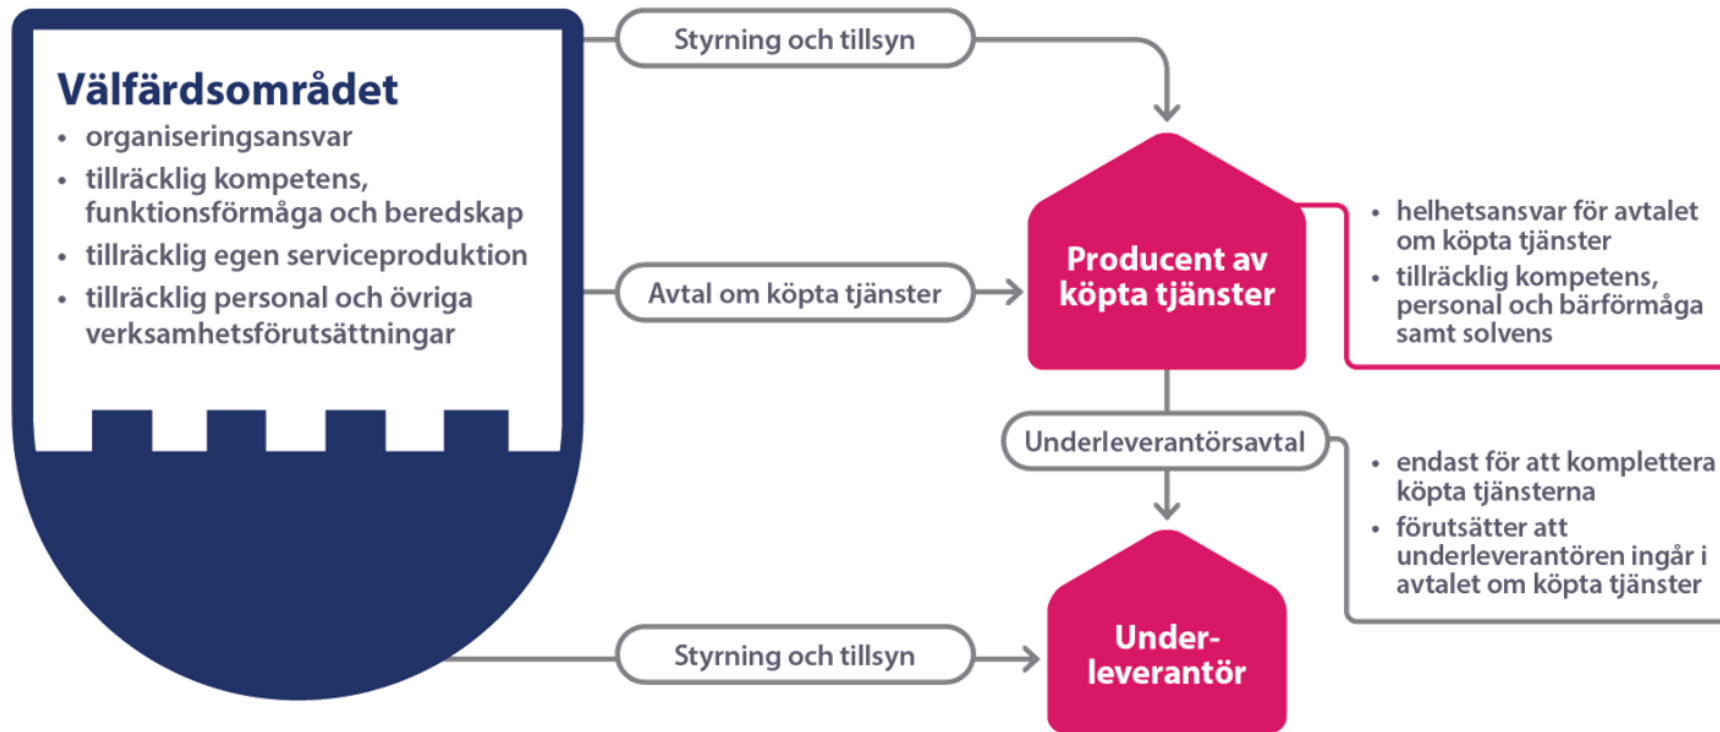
Välfärdsområdet
- organiseringsansvar
- tillräcklig kompetens, funktionsförmåga och beredskap
- tillräcklig egen serviceproduktion
- tillräcklig personal och övriga verksamhetsförutsättningar

Styrning och tillsyn

Avtal om köpta tjänster

Producent av köpta tjänster

- helhetsansvar för avtalet om köpta tjänster
- tillräcklig kompetens, personal och bärförmåga samt solvens

Underleverantörsavtal

- endast för att komplettera köpta tjänsterna
- förutsätter att underleverantören ingår i avtalet om köpta tjänster

Styrning och tillsyn

Underleverantör